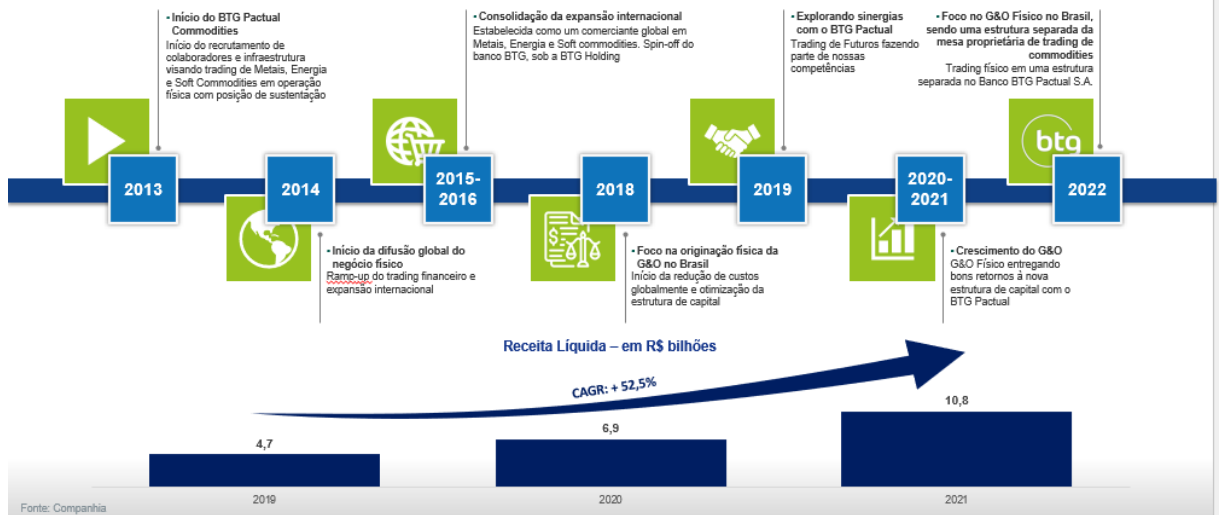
• Início do BTG Pactual Commodities
Início do recrutamento de colaboradores e infraestrutura visando trading de Metais, Energia e Soft Commodities em operação física com posição de sustentação

• Consolidação da expansão internacional
Estabelecida como um comerciante global em Metais, Energia e Soft commodities. Spin-off do banco BTG, sob a BTG Holding

• Explorando sinergias com o BTG Pactual
Trading de Futuros fazendo parte de nossas competências

• Foco no G&O Físico no Brasil, sendo uma estrutura separada da mesa proprietária de trading de commodities
Trading físico em uma estrutura separada no Banco BTG Pactual S.A.

btg

2013
2014
2015-2016
2018
2019
2020-2021
2022

• Início da difusão global do negócio físico
Ramp-up do trading financeiro e expansão internacional

• Foco na originação física da G&O no Brasil
Início da redução de custos globalmente e otimização da estrutura de capital

• Crescimento do G&O
G&O Físico entregando bons retornos à nova estrutura de capital com o BTG Pactual

Receita Líquida – em R$ bilhões

CAGR: + 52,5%

4,7
6,9
10,8

2019
2020
2021

Fonte: Companhia